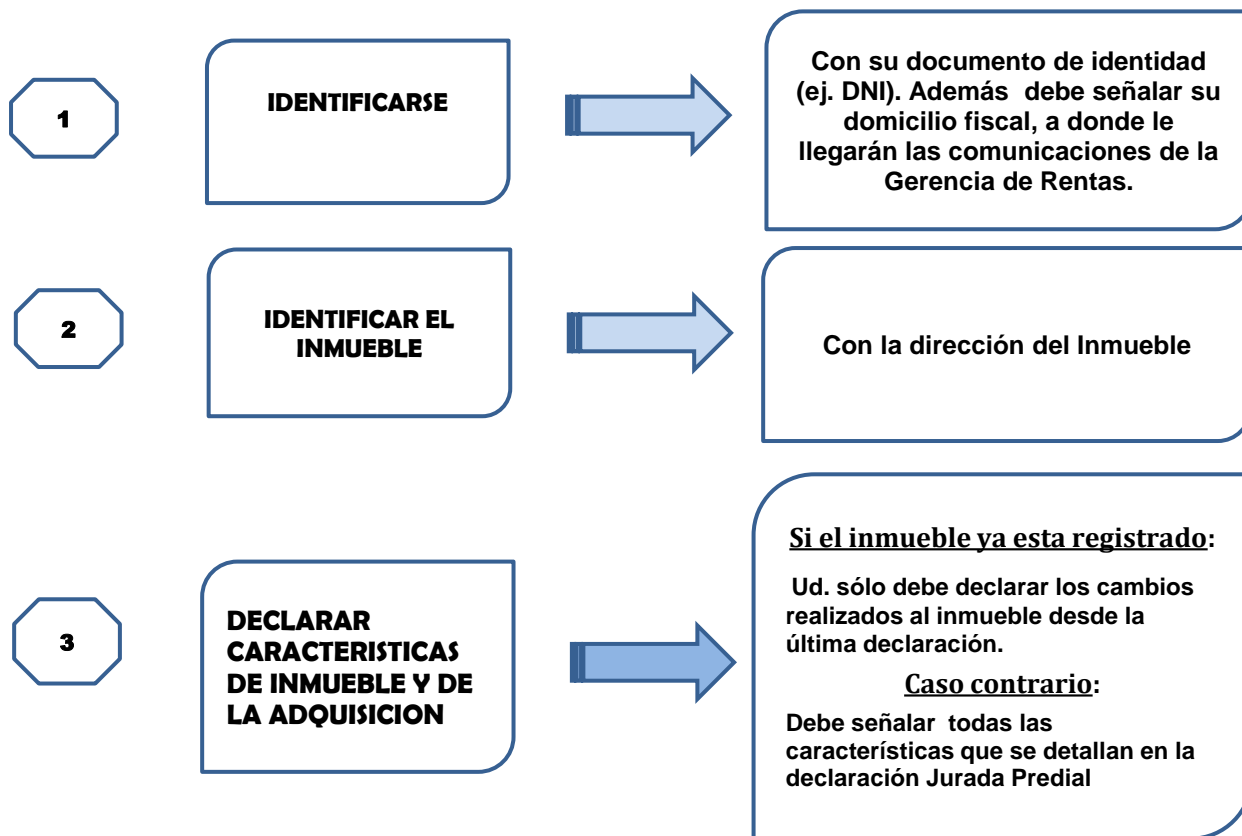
1

IDENTIFICARSE

Con su documento de identidad (ej. DNI). Además debe señalar su domicilio fiscal, a donde le llegarán las comunicaciones de la Gerencia de Rentas.

2

IDENTIFICAR EL INMUEBLE

Con la dirección del Inmueble

3

DECLARAR CARACTERISTICAS DE INMUEBLE Y DE LA ADQUISICION

Si el inmueble ya esta registrado:

Ud. sólo debe declarar los cambios realizados al inmueble desde la última declaración.

Caso contrario:

Debe señalar todas las características que se detallan en la declaración Jurada Predial